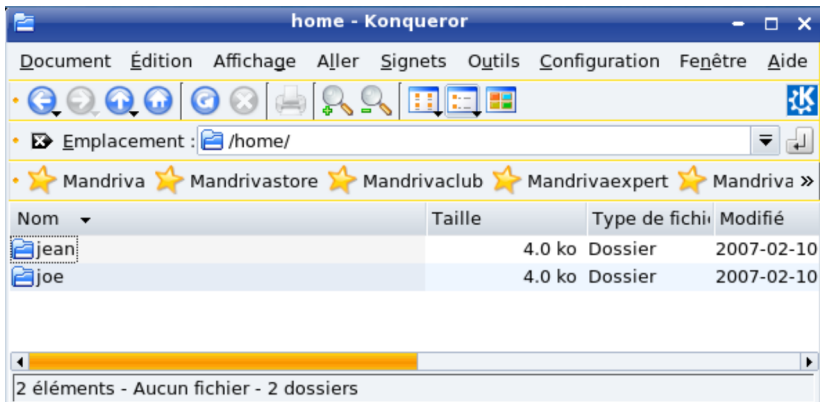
home - Konqueror

Document Édition Affichage Aller Signets Outils Configuration Fenêtre Aide

Emplacement : /home/

Mandriva Mandrivastore Mandrivaclub Mandrivaexpert Mandriva »

| Nom | Taille | Type de fichi | Modifié |
|---|---|---|---|
| jean | 4.0 ko | Dossier | 2007-02-10 |
| joe | 4.0 ko | Dossier | 2007-02-10 |

2 éléments - Aucun fichier - 2 dossiers